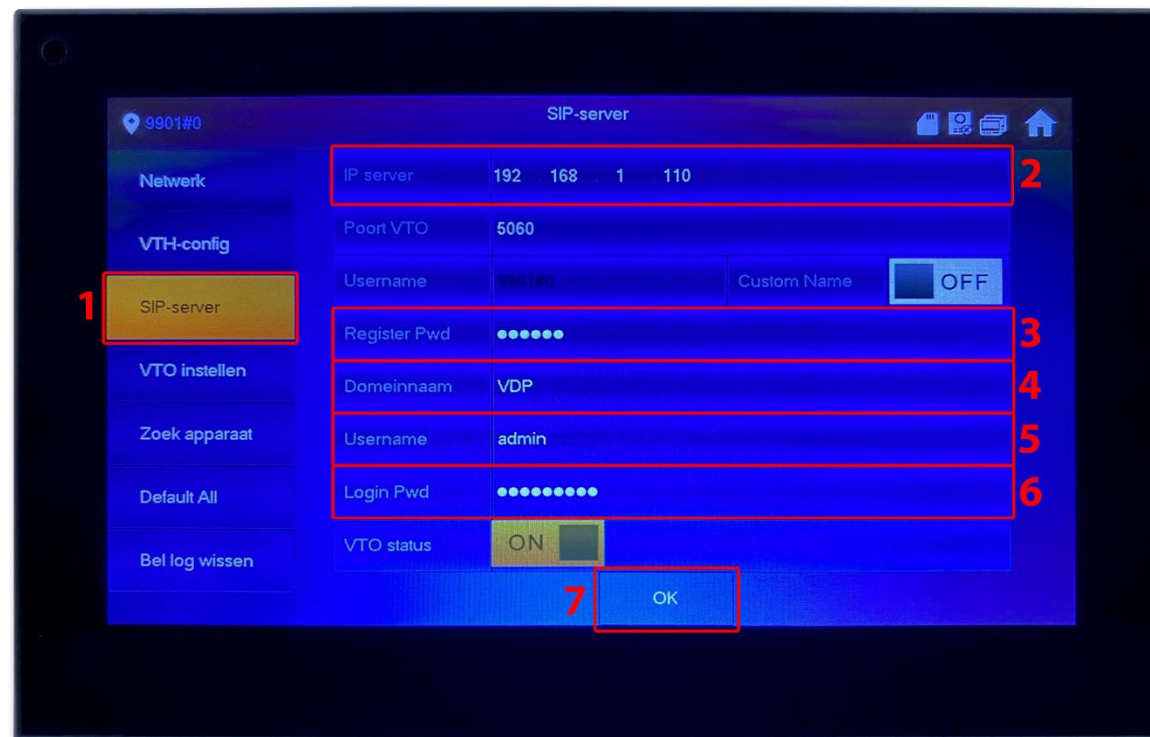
9901#0

SIP-server

Netwerk

VTH-config

1

SIP-server

VTO instellen

Zoek apparaat

Default All

Bel log wissen

IP server 192 . 168 . 1 . 110

2

Poort VTO 5060

Username 9901#0

Custom Name OFF

Register Pwd ●●●●●●

3

Domeinnaam VDP

4

Username admin

5

Login Pwd ●●●●●●●●●

6

VTO status ON

7

OK